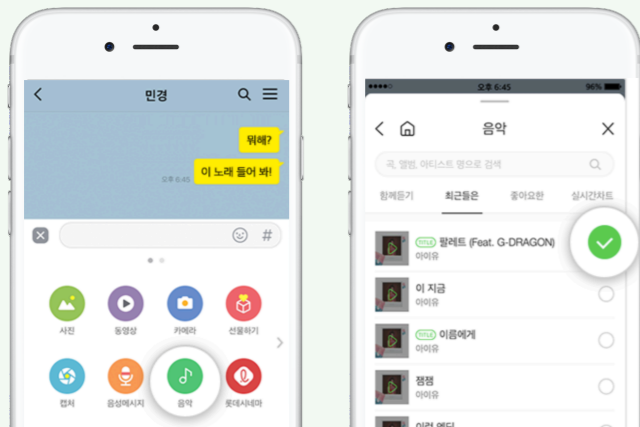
민경

뭐해?

오후 6:45 이 노래 들어 봐!

#

사진
동영상
카메라
선물하기
캡처
음성메시지
음악
롯데시네마

오후 6:45
96%

음악

곡, 앨범, 아티스트 명으로 검색

함께듣기
최근들은
좋아요한
실시간차트

TITLE 팔레트 (Feat. G-DRAGON)
아이유

이 지금
아이유

TITLE 이름에게
아이유

잼잼
아이유

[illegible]